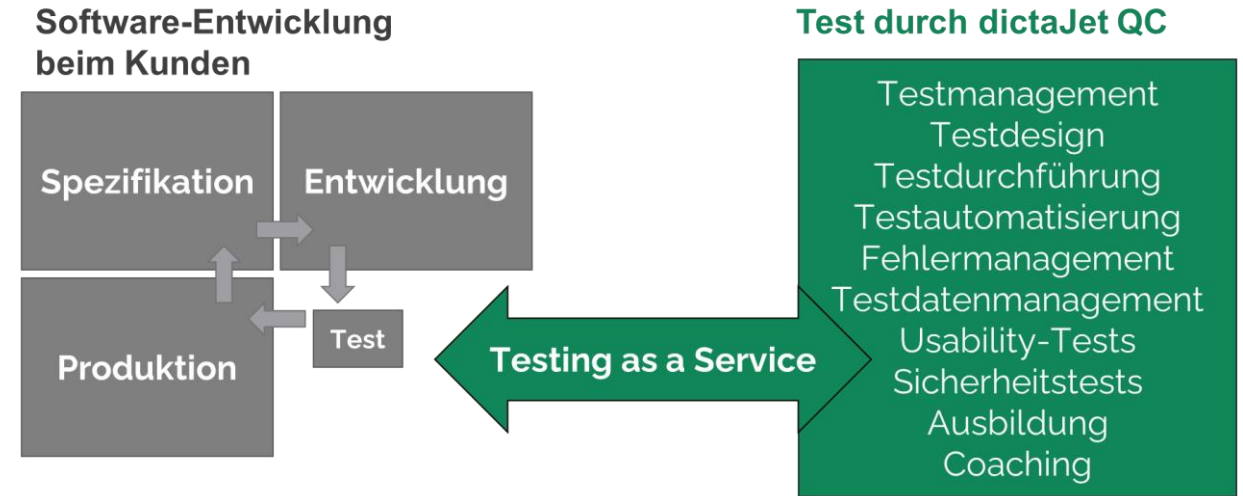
Software-Entwicklung beim Kunden

Spezifikation

Entwicklung

Test

Produktion

Testing as a Service

Test durch dictaJet QC

Testmanagement
Testdesign
Testdurchführung
Testautomatisierung
Fehlermanagement
Testdatenmanagement
Usability-Tests
Sicherheitstests
Ausbildung
Coaching